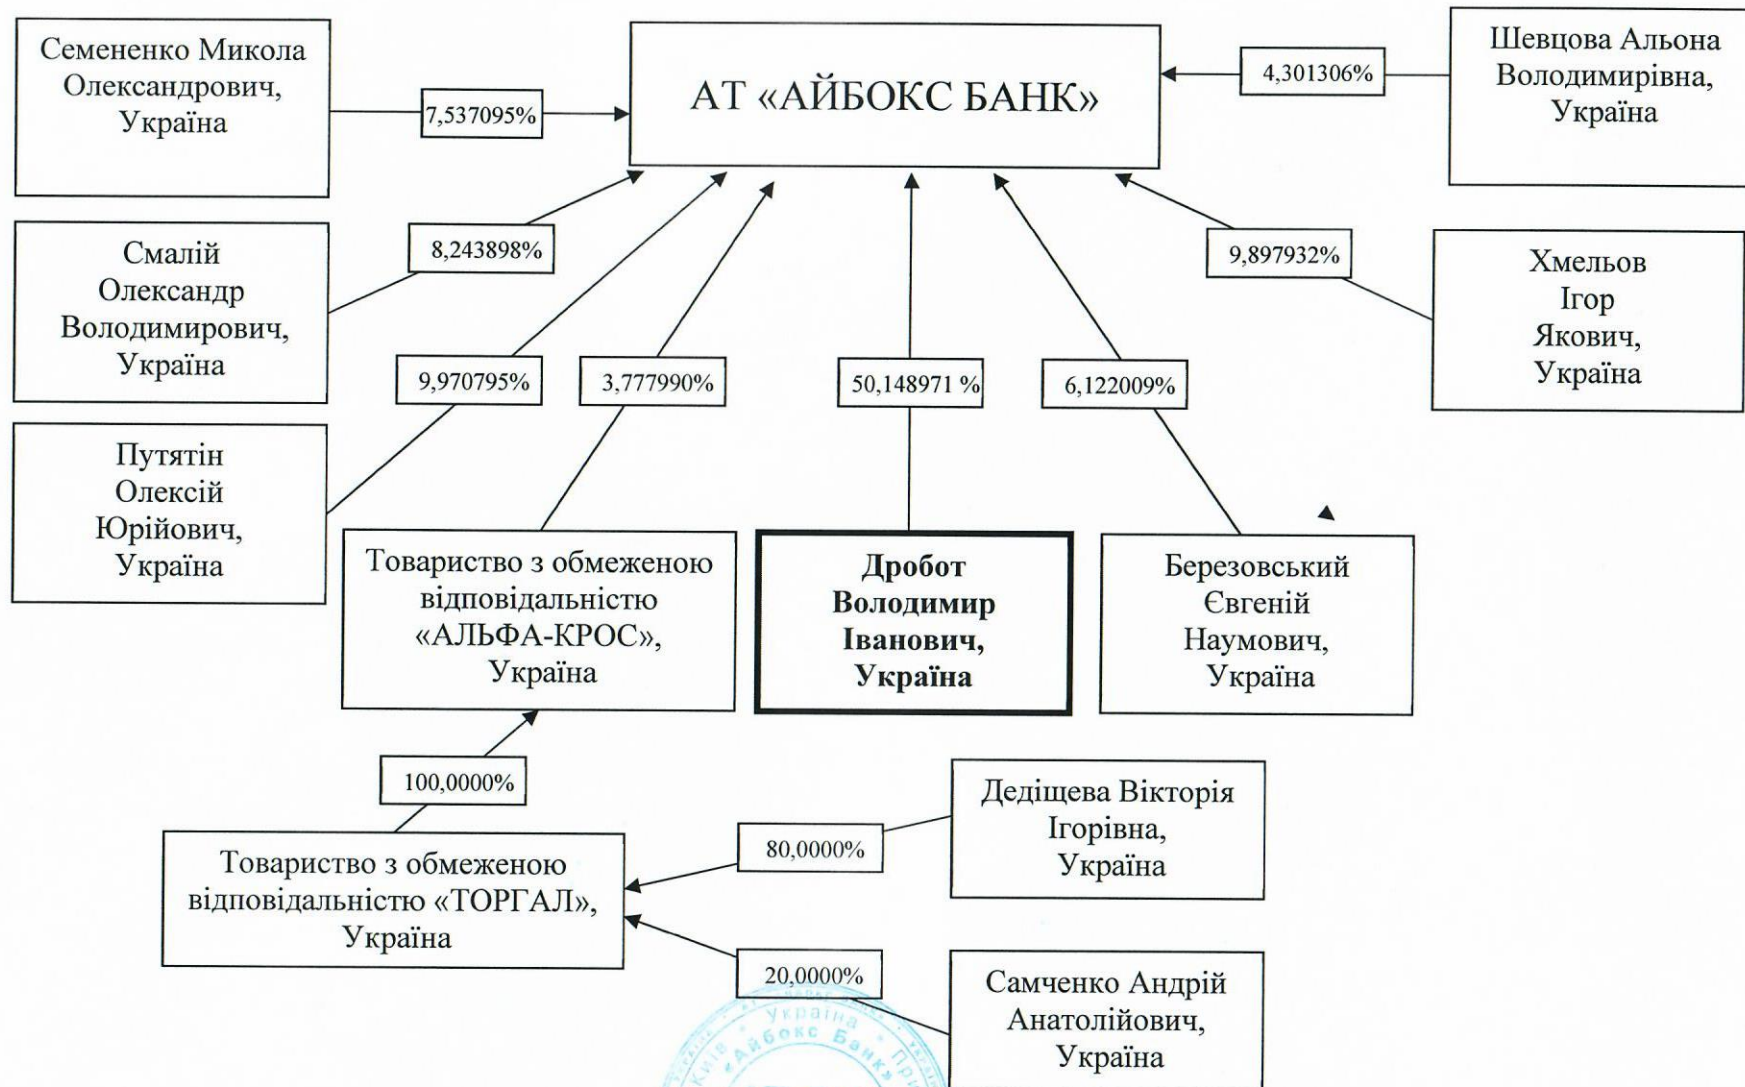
Семененко Микола Олександрович, Україна

7,537095%

АТ «АЙБОКС БАНК»

4,301306%

Шевцова Альона Володимирівна, Україна

Смалій Олександр Володимирович, Україна

8,243898%

9,897932%

Хмельов Ігор Якович, Україна

9,970795%

3,777990%

50,148971 %

6,122009%

Путятін Олексій Юрійович, Україна

Товариство з обмеженою відповідальністю «АЛЬФА-КРОС», Україна

Дробот Володимир Іванович, Україна

Березовський Євгеній Наумович, Україна

100,0000%

Дедіщева Вікторія Ігорівна, Україна

80,0000%

Товариство з обмеженою відповідальністю «ТОРГАЛ», Україна

20,0000%

Самченко Андрій Анатолійович, Україна

Україна «Айбокс Банк» Київ